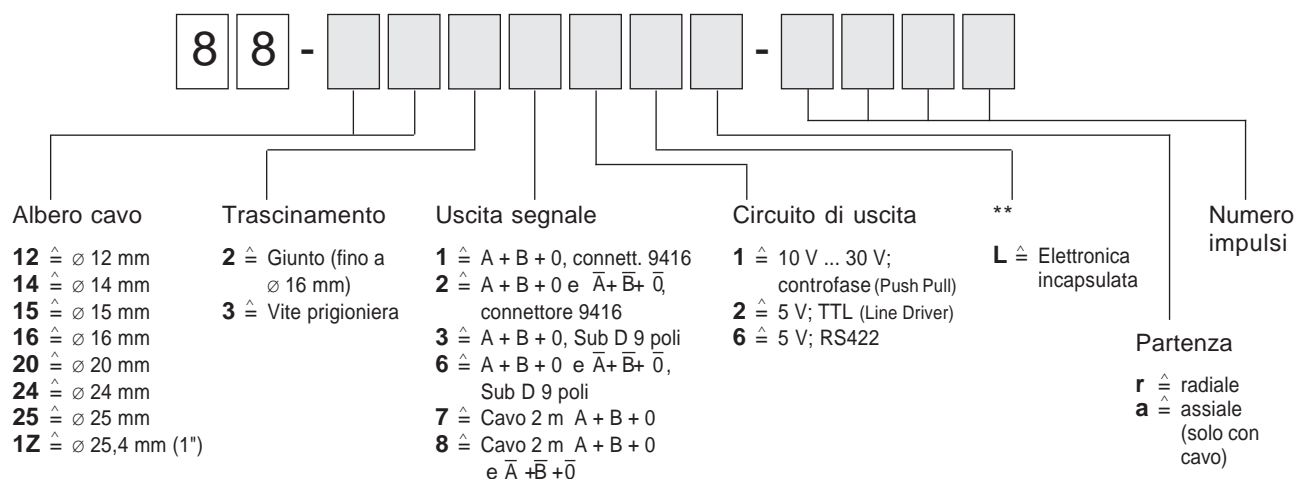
8 8 -

Albero cavo

**12** $\hat{=}$ ⌀ 12 mm
**14** $\hat{=}$ ⌀ 14 mm
**15** $\hat{=}$ ⌀ 15 mm
**16** $\hat{=}$ ⌀ 16 mm
**20** $\hat{=}$ ⌀ 20 mm
**24** $\hat{=}$ ⌀ 24 mm
**25** $\hat{=}$ ⌀ 25 mm
**1Z** $\hat{=}$ ⌀ 25,4 mm (1")

Trascinamento

**2** $\hat{=}$ Giunto (fino a ⌀ 16 mm)
**3** $\hat{=}$ Vite prigioniera

Uscita segnale

**1** $\hat{=}$ A + B + 0, connett. 9416
**2** $\hat{=}$ A + B + 0 e $\overline{A}$+ $\overline{B}$+ $\overline{0}$, connettore 9416
**3** $\hat{=}$ A + B + 0, Sub D 9 poli
**6** $\hat{=}$ A + B + 0 e $\overline{A}$+ $\overline{B}$+ $\overline{0}$, Sub D 9 poli
**7** $\hat{=}$ Cavo 2 m A + B + 0
**8** $\hat{=}$ Cavo 2 m A + B + 0 e $\overline{A}$ +$\overline{B}$ +$\overline{0}$

Circuito di uscita

**1** $\hat{=}$ 10 V ... 30 V; controfase (Push Pull)
**2** $\hat{=}$ 5 V; TTL (Line Driver)
**6** $\hat{=}$ 5 V; RS422

**

**L** $\hat{=}$ Elettronica incapsulata

Numero impulsi

Partenza

**r** $\hat{=}$ radiale
**a** $\hat{=}$ assiale (solo con cavo)